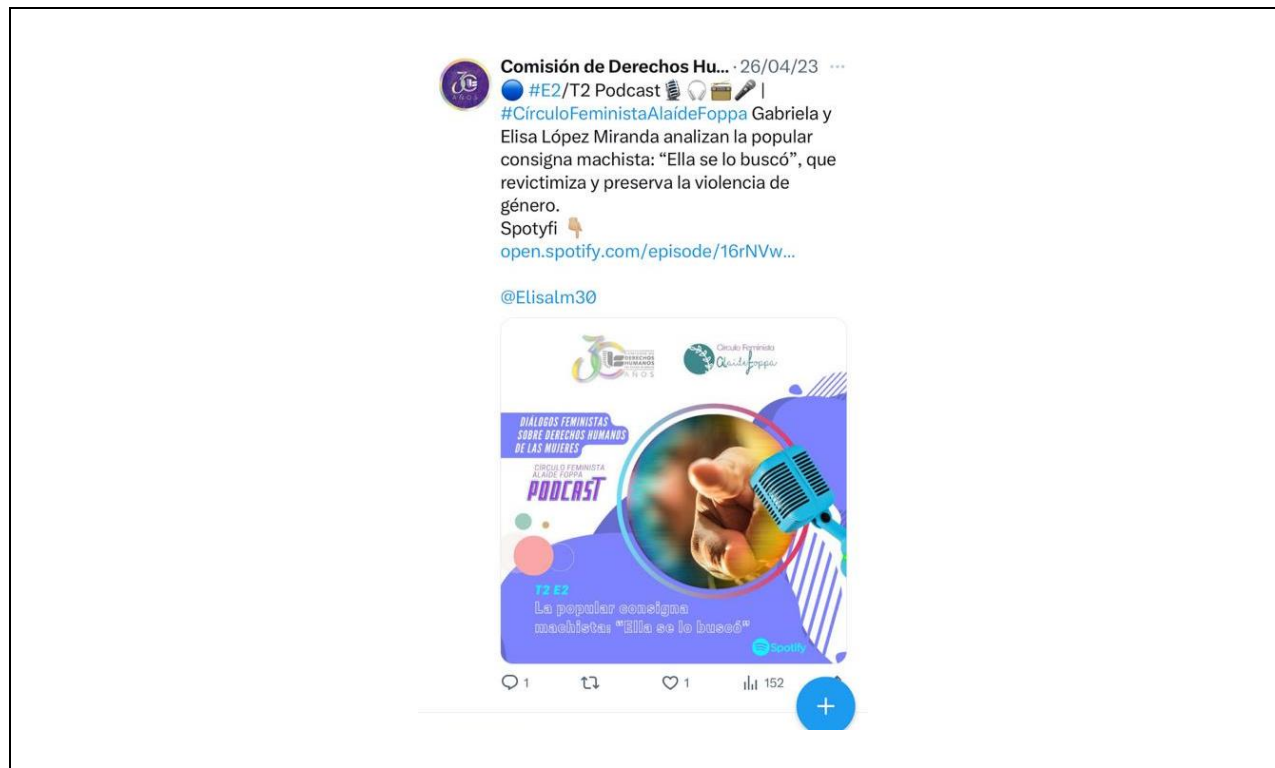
Comisión de Derechos Hu... · 26/04/23 ···

🔵 #E2/T2 Podcast 🎙🎧📻🎤 | #CírculoFeministaAlaídeFoppa Gabriela y Elisa López Miranda analizan la popular consigna machista: "Ella se lo buscó", que revictimiza y preserva la violencia de género.
Spotyfi 👇
open.spotify.com/episode/16rNVw...

@Elisalm30

30 AÑOS DERECHOS HUMANOS

Círculo Feminista Alaíde Foppa

DIÁLOGOS FEMINISTAS SOBRE DERECHOS HUMANOS DE LAS MUJERES

CÍRCULO FEMINISTA ALAÍDE FOPPA
PODCAST

T2 E2
La popular consigna machista: "Ella se lo buscó"

Spotify

1 1 152